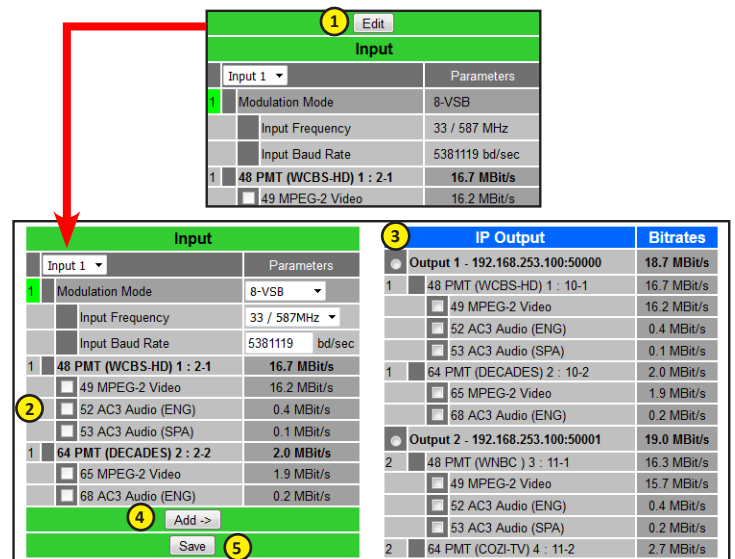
1 Edit

Input

Input 1 | Parameters
1 Modulation Mode | 8-VSB
Input Frequency | 33 / 587 MHz
Input Baud Rate | 5381119 bd/sec
1 48 PMT (WCBS-HD) 1 : 2-1 | 16.7 MBit/s
49 MPEG-2 Video | 16.2 MBit/s

Input

| | | |
|---|---|---|
| | Input 1 | Parameters |
| 1 | Modulation Mode | 8-VSB |
| | Input Frequency | 33 / 587MHz |
| | Input Baud Rate | 5381119 bd/sec |
| 1 | 48 PMT (WCBS-HD) 1 : 2-1 | 16.7 MBit/s |
| | 49 MPEG-2 Video | 16.2 MBit/s |
| | 52 AC3 Audio (ENG) | 0.4 MBit/s |
| | 53 AC3 Audio (SPA) | 0.1 MBit/s |
| 1 | 64 PMT (DECADES) 2 : 2-2 | 2.0 MBit/s |
| | 65 MPEG-2 Video | 1.9 MBit/s |
| | 68 AC3 Audio (ENG) | 0.2 MBit/s |

2

4 Add ->

Save 5

3

| | IP Output | Bitrates |
|---|---|---|
| | Output 1 - 192.168.253.100:50000 | 18.7 MBit/s |
| 1 | 48 PMT (WCBS-HD) 1 : 10-1 | 16.7 MBit/s |
| | 49 MPEG-2 Video | 16.2 MBit/s |
| | 52 AC3 Audio (ENG) | 0.4 MBit/s |
| | 53 AC3 Audio (SPA) | 0.1 MBit/s |
| 1 | 64 PMT (DECADES) 2 : 10-2 | 2.0 MBit/s |
| | 65 MPEG-2 Video | 1.9 MBit/s |
| | 68 AC3 Audio (ENG) | 0.2 MBit/s |
| | Output 2 - 192.168.253.100:50001 | 19.0 MBit/s |
| 2 | 48 PMT (WNBC ) 3 : 11-1 | 16.3 MBit/s |
| | 49 MPEG-2 Video | 15.7 MBit/s |
| | 52 AC3 Audio (ENG) | 0.4 MBit/s |
| | 53 AC3 Audio (SPA) | 0.2 MBit/s |
| 2 | 64 PMT (COZI-TV) 4 : 11-2 | 2.7 MBit/s |